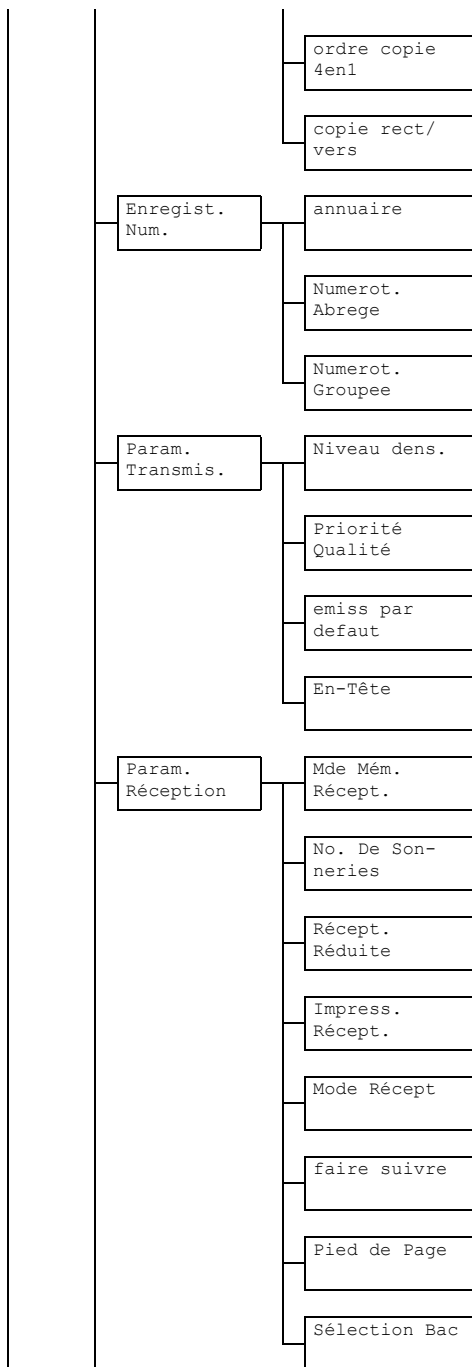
ordre copie 4en1

copie rect/ vers

Enregist. Num.

annuaire

Numerot. Abrege

Numerot. Groupee

Param. Transmis.

Niveau dens.

Priorité Qualité

emiss par defaut

En-Tête

Param. Réception

Mde Mém. Récept.

No. De Sonneries

Récept. Réduite

Impress. Récept.

Mode Récept

faire suivre

Pied de Page

Sélection Bac